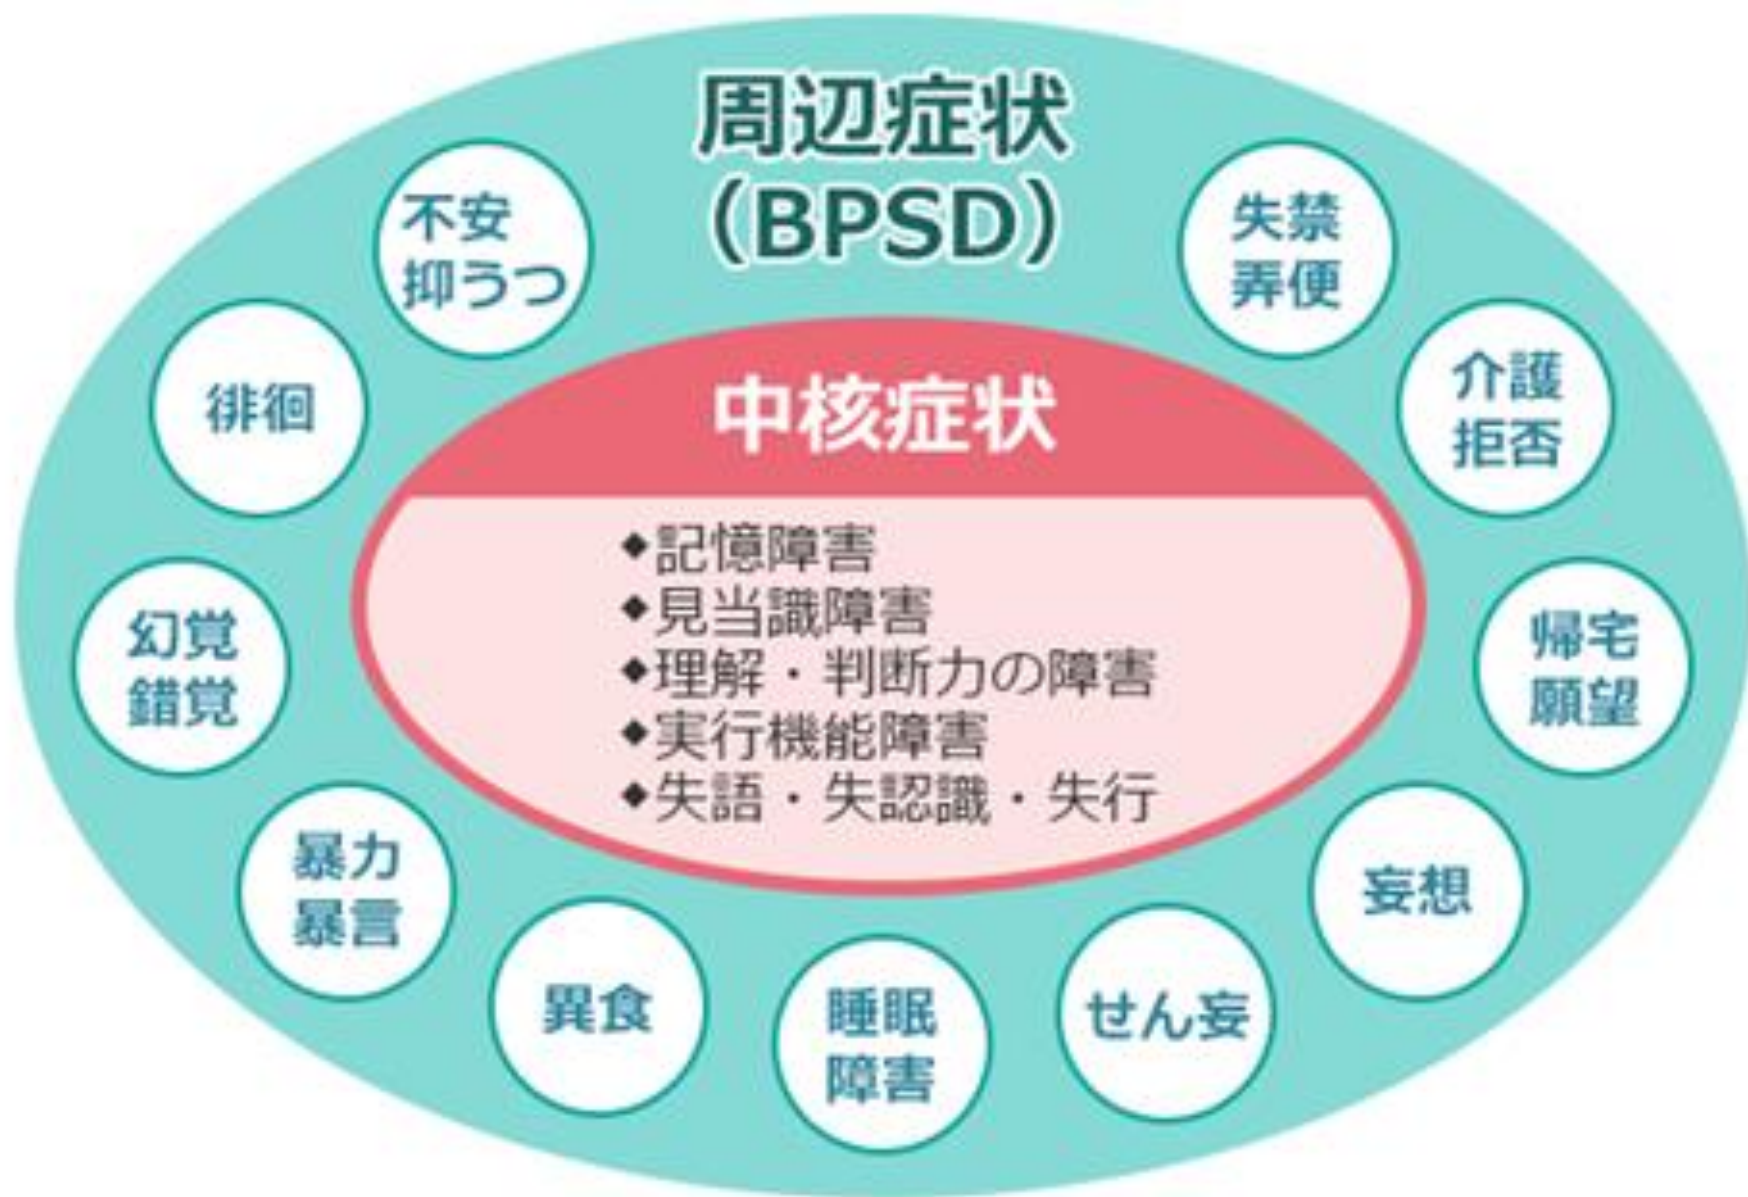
周辺症状
(BPSD)

不安
抑うつ

失禁
弄便

徘徊

介護
拒否

中核症状

◆記憶障害
◆見当識障害
◆理解・判断力の障害
◆実行機能障害
◆失語・失認識・失行

幻覚
錯覚

帰宅
願望

暴力
暴言

妄想

異食

睡眠
障害

せん妄